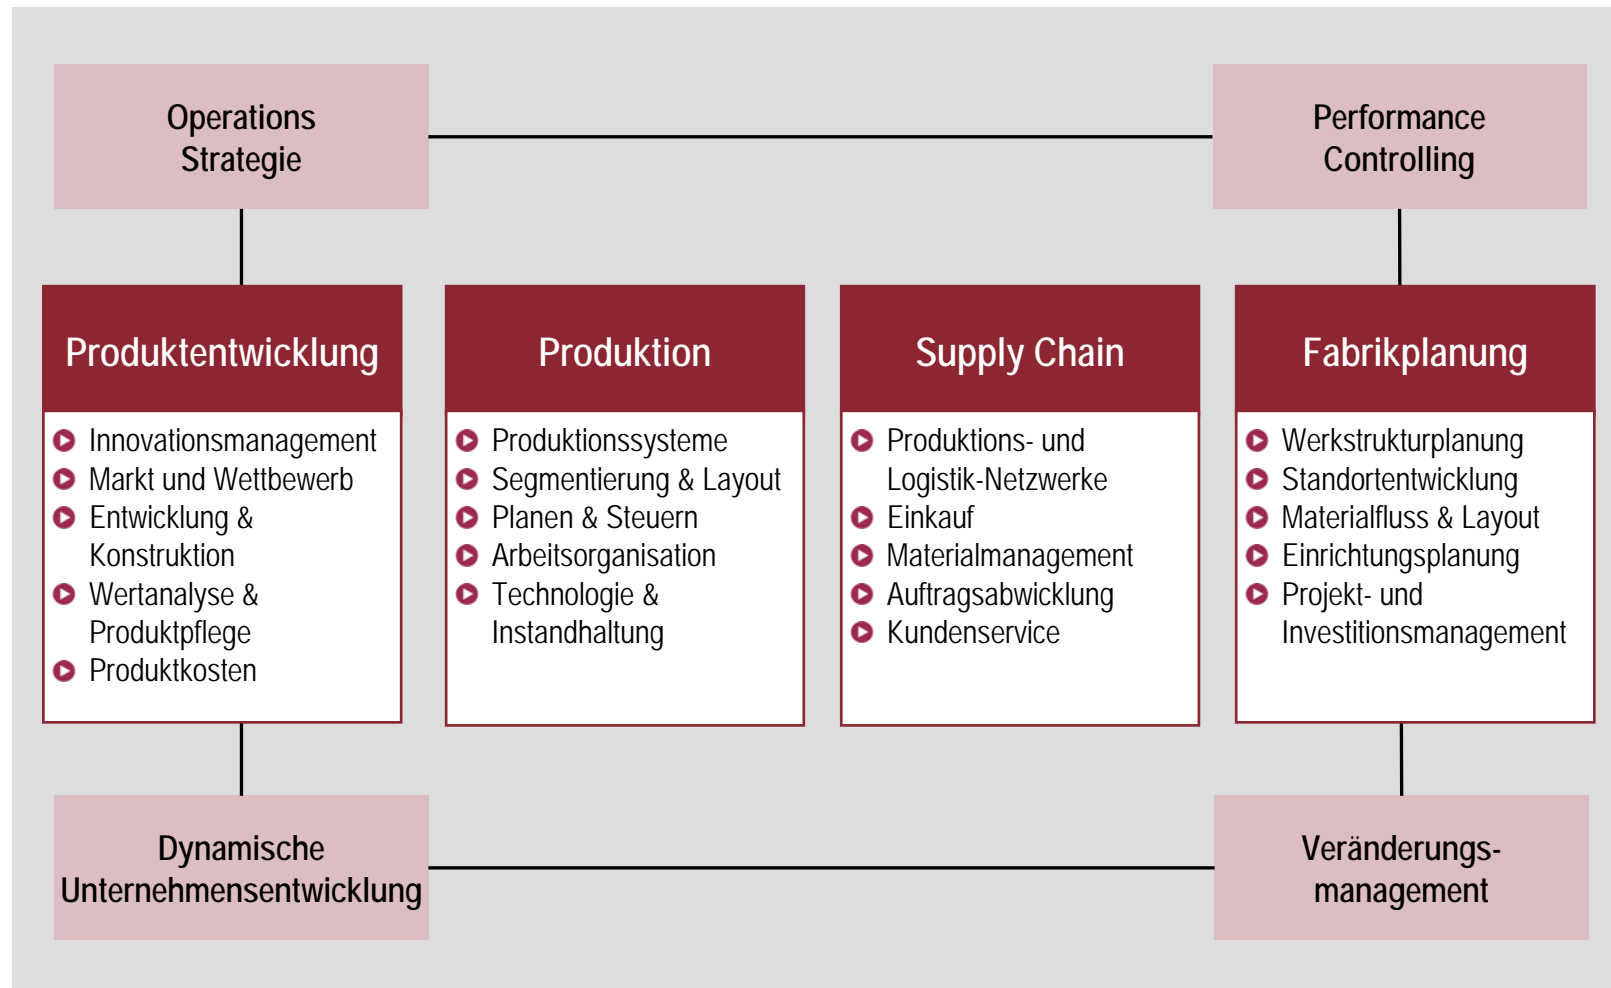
Operations Strategie

Performance Controlling

Produktentwicklung
- Innovationsmanagement
- Markt und Wettbewerb
- Entwicklung & Konstruktion
- Wertanalyse & Produktpflege
- Produktkosten

Produktion
- Produktionssysteme
- Segmentierung & Layout
- Planen & Steuern
- Arbeitsorganisation
- Technologie & Instandhaltung

Supply Chain
- Produktions- und Logistik-Netzwerke
- Einkauf
- Materialmanagement
- Auftragsabwicklung
- Kundenservice

Fabrikplanung
- Werkstrukturplanung
- Standortentwicklung
- Materialfluss & Layout
- Einrichtungsplanung
- Projekt- und Investitionsmanagement

Dynamische Unternehmensentwicklung

Veränderungs-management